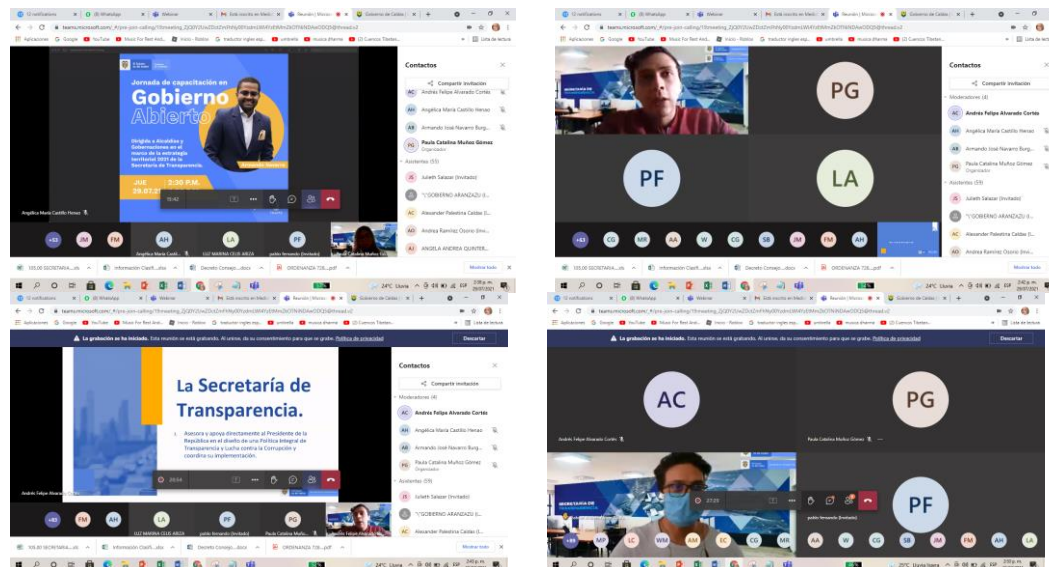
Jornada de capacitación en Gobierno Abierto

Dirigida a Alcaldes y Gobernaciones en el marco de la estrategia territorial 2021 de la Secretaría de Transparencia.

JUE 29.07.21 2:30 P.M.

Contactos

Compartir invitación

Andrés Felipe Alvarado Cortés

Angélica María Castillo Henao

Armando José Navarro Burg...

Paula Catalina Muñoz Gómez
Organizador

Julieth Salazar (Invitado)

"GOBIERNO ARANZAZU (I...

Alexander Palestina Caldas (I...

Andrea Ramírez Osorio (Inv...

ANGELA ANDREA QUINTER...

Angélica María Castillo Henao

+43 JM FM AH LA PF

Angélica María Castillo...

LUZ MARINA CELIS ARCILA

pablo fernando (Invitado)

Paula Catalina Muñoz Gómez

PG PF LA

Moderadores (4)

Asistentes (59)

+43 CG MR AA W CG SB JM FM AH

La grabación se ha iniciado. Esta reunión se está grabando. Al unirse, da su consentimiento para que se grabe. Política de privacidad

Descartar

La Secretaría de Transparencia.

Asesora y apoya directamente al Presidente de la República en el diseño de una Política Integral de Transparencia y Lucha contra la Corrupción y coordina su implementación.

Andrés Felipe Alvarado Cortés

+40 FM AH LA PF PG

Asistentes (53)

AC PG

Andrés Felipe Alvarado Cortés

Paula Catalina Muñoz Gómez

PF

pablo fernando (Invitado)

+44 MP LC WM AM EC CG MR AA W CG SB JM FM AH LA

Mostrar todo

24°C Lluvia

29/07/2021